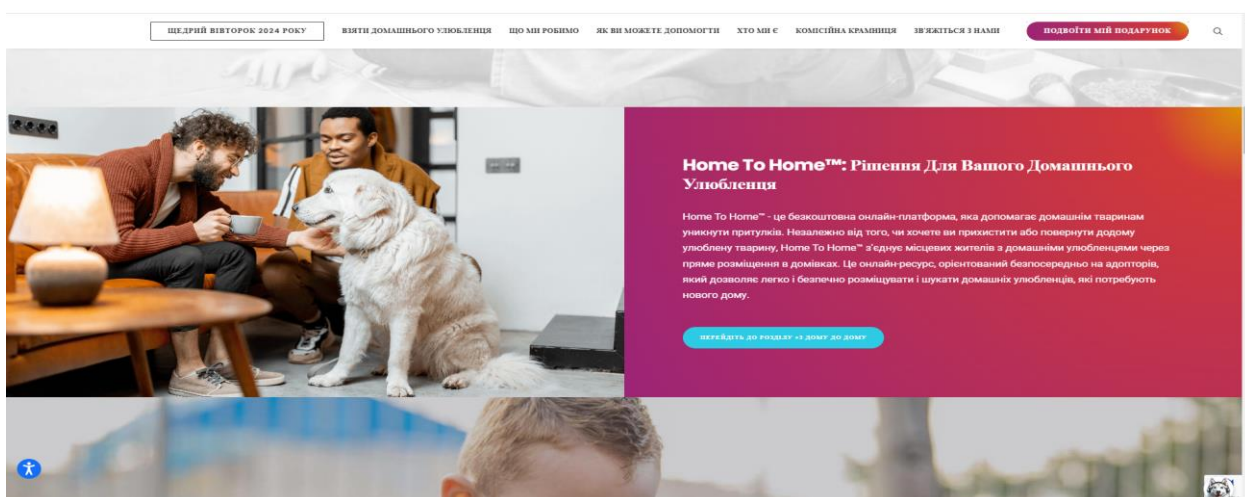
ЩЕДРИЙ ВІВТОРОК 2024 РОКУ
ВЗЯТИ ДОМАШНЬОГО УЛЮБЛЕНЦЯ
ЩО МИ РОБИМО
ЯК ВИ МОЖЕТЕ ДОПОМОГТИ
ХТО МИ Є
КОМІСІЙНА КРАМНИЦЯ
ЗВ'ЯЖІТЬСЯ З НАМИ
ПОДВОЇТИ МІЙ ПОДАРУНОК

Home To Home™: Рішення Для Вашого Домашнього Улюбленця

Home To Home™ - це безкоштовна онлайн-платформа, яка допомагає домашнім тваринам уникнути притулків. Незалежно від того, чи хочете ви прихистити або повернути додому улюблену тварину, Home To Home™ з'єднує місцевих жителів з домашніми улюбленцями через пряме розміщення в домівках. Це онлайн-ресурс, орієнтований безпосередньо на адопторів, який дозволяє легко і безпечно розміщувати і шукати домашніх улюбленців, які потребують нового дому.

ПЕРЕЙДІТЬ ДО РОЗДІЛУ «З ДОМУ ДО ДОМУ»